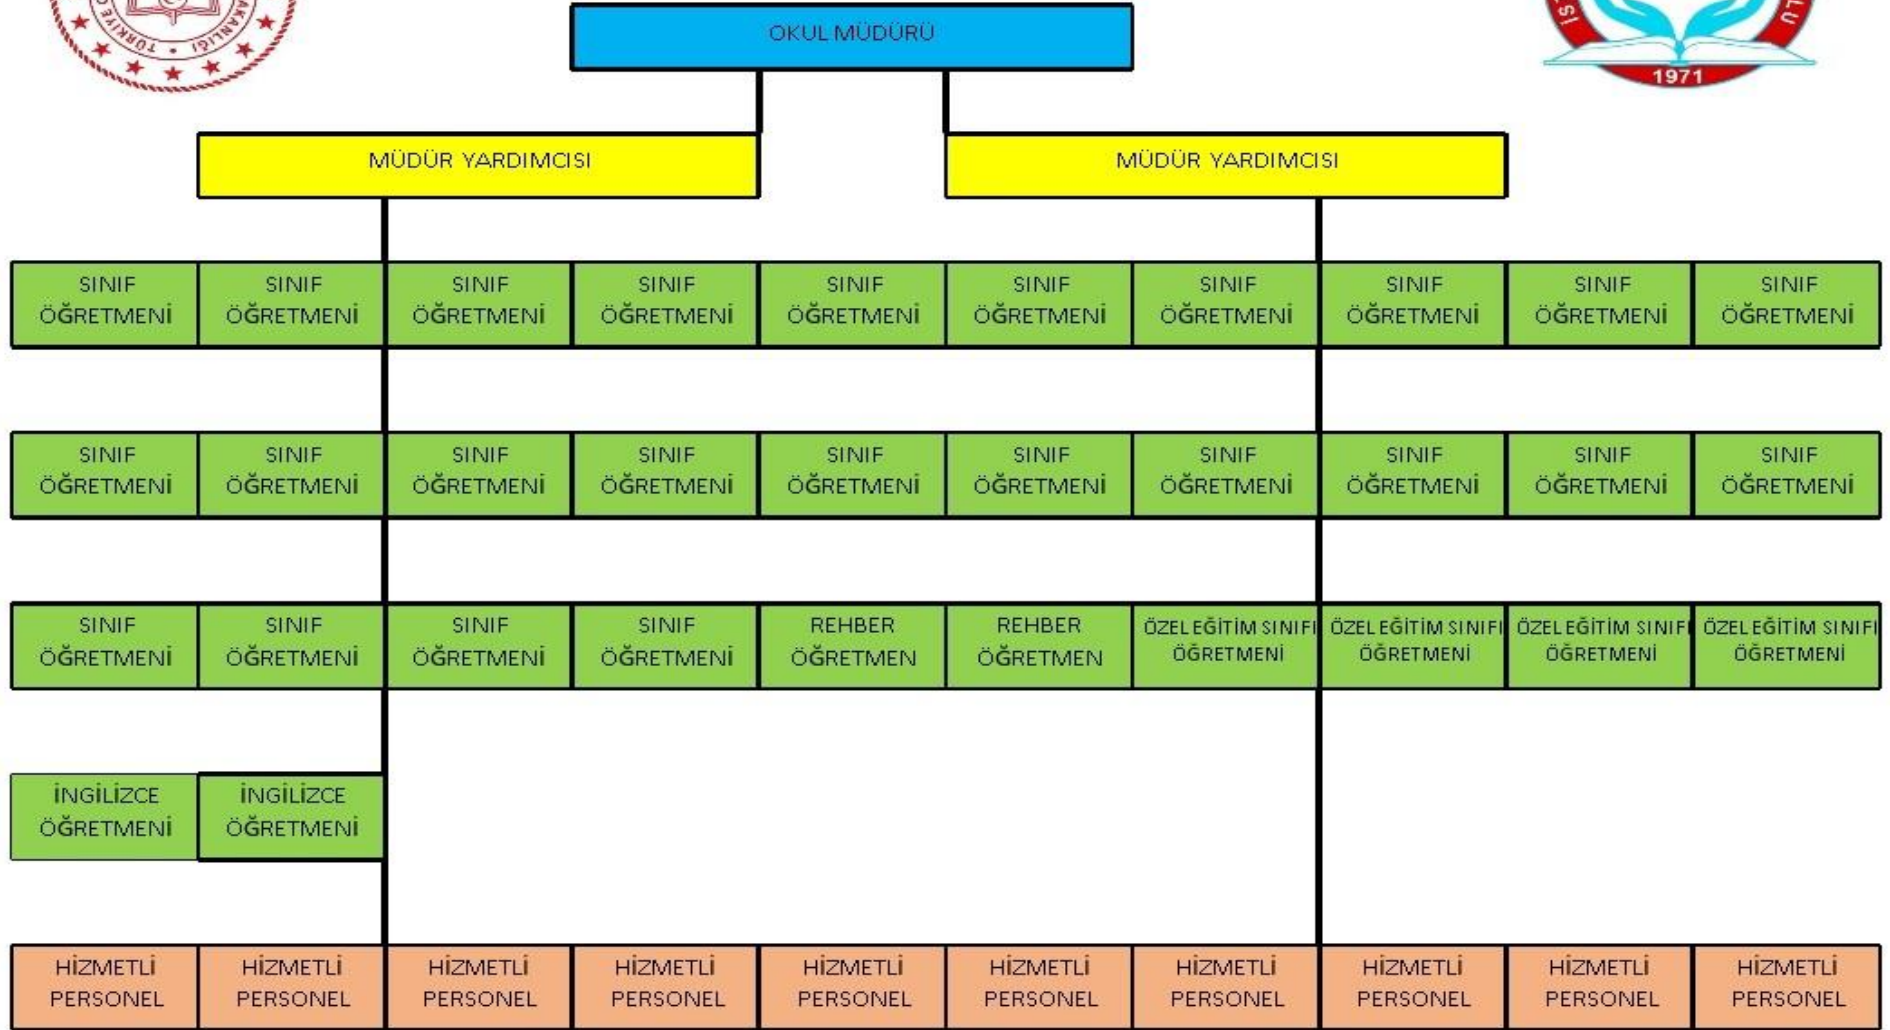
TÜRKİYE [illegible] BAKANLIĞI

İS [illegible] LU
1971

OKUL MÜDÜRÜ

MÜDÜR YARDIMCISI

MÜDÜR YARDIMCISI

SINIF ÖĞRETMENİ
SINIF ÖĞRETMENİ
SINIF ÖĞRETMENİ
SINIF ÖĞRETMENİ
SINIF ÖĞRETMENİ
SINIF ÖĞRETMENİ
SINIF ÖĞRETMENİ
SINIF ÖĞRETMENİ
SINIF ÖĞRETMENİ
SINIF ÖĞRETMENİ

SINIF ÖĞRETMENİ
SINIF ÖĞRETMENİ
SINIF ÖĞRETMENİ
SINIF ÖĞRETMENİ
SINIF ÖĞRETMENİ
SINIF ÖĞRETMENİ
SINIF ÖĞRETMENİ
SINIF ÖĞRETMENİ
SINIF ÖĞRETMENİ
SINIF ÖĞRETMENİ

SINIF ÖĞRETMENİ
SINIF ÖĞRETMENİ
SINIF ÖĞRETMENİ
SINIF ÖĞRETMENİ
REHBER ÖĞRETMEN
REHBER ÖĞRETMEN
ÖZEL EĞİTİM SINIFI ÖĞRETMENİ
ÖZEL EĞİTİM SINIFI ÖĞRETMENİ
ÖZEL EĞİTİM SINIFI ÖĞRETMENİ
ÖZEL EĞİTİM SINIFI ÖĞRETMENİ

İNGİLİZCE ÖĞRETMENİ
İNGİLİZCE ÖĞRETMENİ

HİZMETLİ PERSONEL
HİZMETLİ PERSONEL
HİZMETLİ PERSONEL
HİZMETLİ PERSONEL
HİZMETLİ PERSONEL
HİZMETLİ PERSONEL
HİZMETLİ PERSONEL
HİZMETLİ PERSONEL
HİZMETLİ PERSONEL
HİZMETLİ PERSONEL